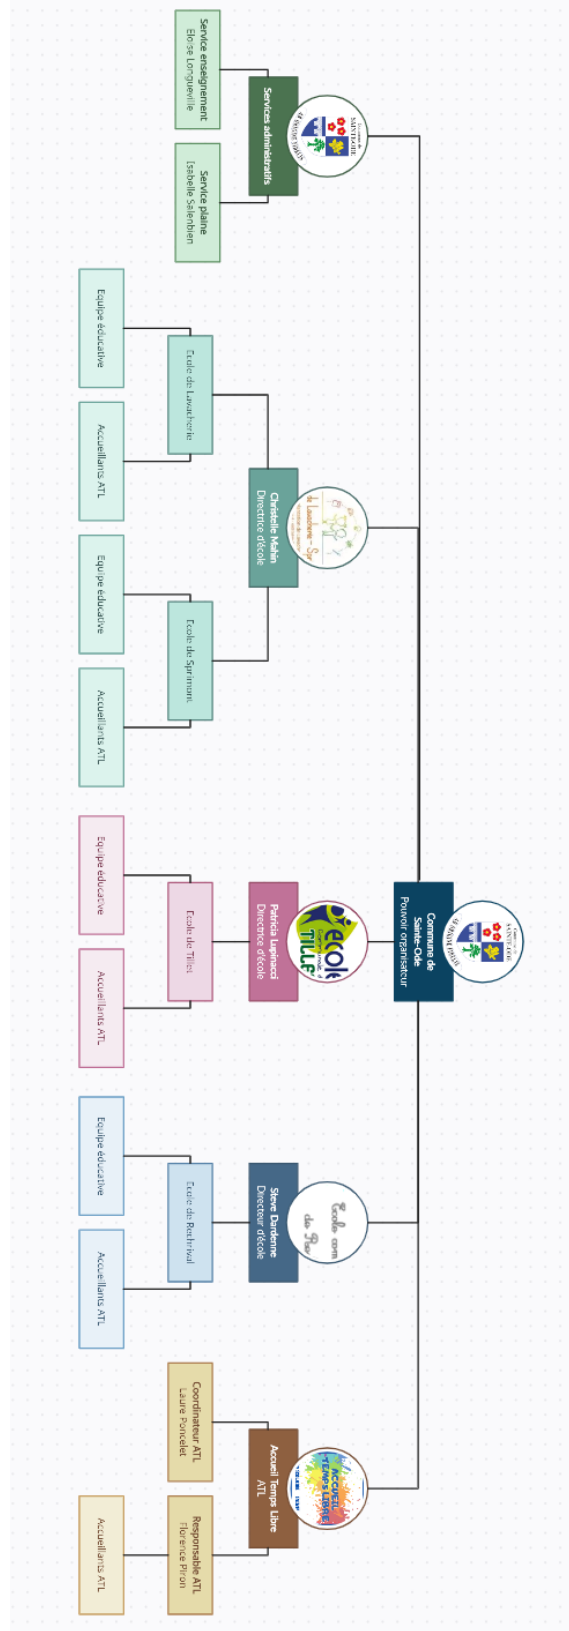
Commune de Sainte-Ode
Pouvoir organisateur

Services administratifs

Service enseignement
Eloïse Longueville

Service plaine
Isabelle Salenbien

Christelle Mahin
Directrice d'école

Ecole de Lavacherie

Equipe éducative

Accueillants ATL

Ecole de Sprimont

Equipe éducative

Accueillants ATL

Patricia Lapinacci
Directrice d'école

Ecole de Tillet

Equipe éducative

Accueillants ATL

Steve Dardenne
Directeur d'école

Ecole du Rochrival

Equipe éducative

Accueillants ATL

Accueil Temps Libre
ATL

Coordinateur ATL
Laure Poncelet

Responsable ATL
Florence Piron

Accueillants ATL